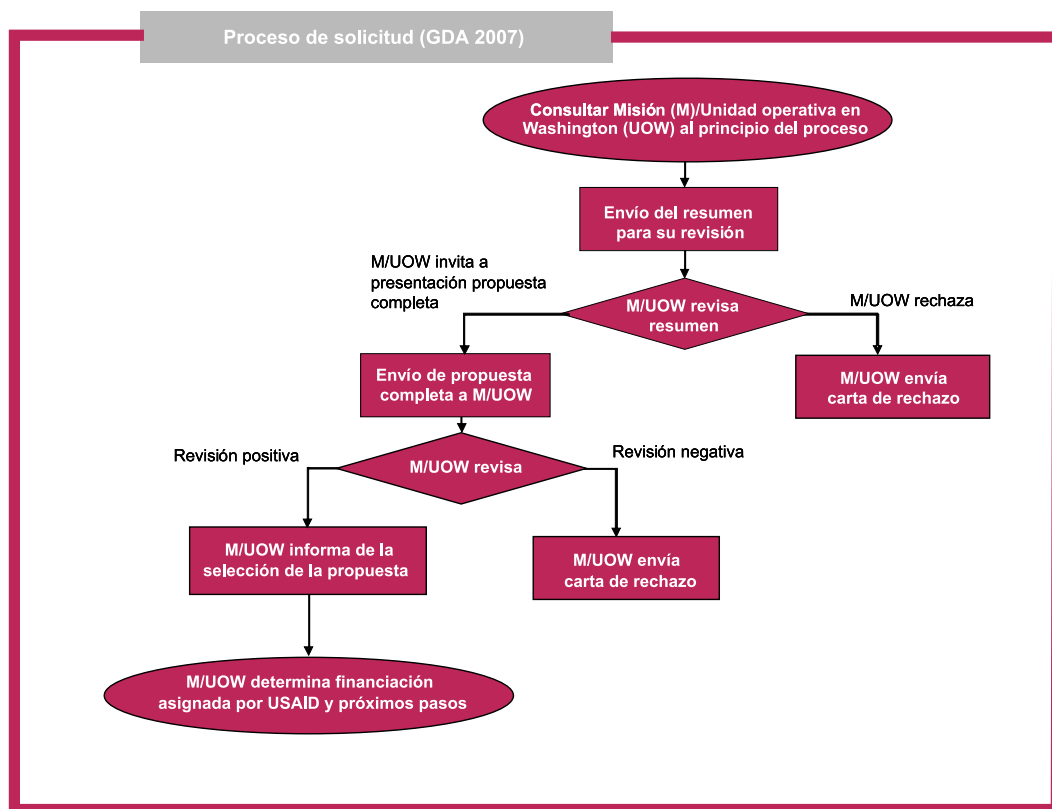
Proceso de solicitud (GDA 2007)

Consultar Misión (M)/Unidad operativa en Washington (UOW) al principio del proceso

Envío del resumen para su revisión

M/UOW invita a presentación propuesta completa

M/UOW revisa resumen

M/UOW rechaza

Envío de propuesta completa a M/UOW

M/UOW envía carta de rechazo

Revisión positiva

M/UOW revisa

Revisión negativa

M/UOW informa de la selección de la propuesta

M/UOW envía carta de rechazo

M/UOW determina financiación asignada por USAID y próximos pasos